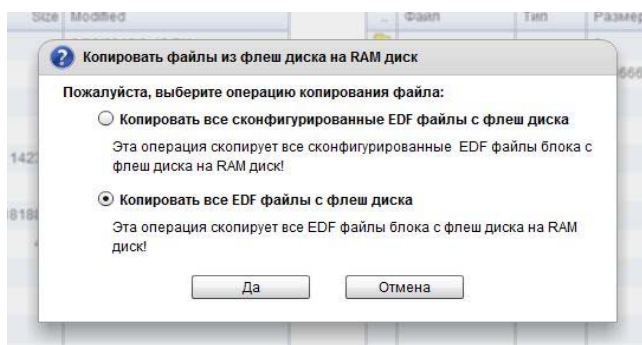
Size | Modified

Файл | Тип | Размер

1422

8188

Копировать файлы из флеш диска на RAM диск

Пожалуйста, выберите операцию копирования файла:

Копировать все сконфигурированные EDF файлы с флеш диска

Эта операция скопирует все сконфигурированные EDF файлы блока с флеш диска на RAM диск!

Копировать все EDF файлы с флеш диска

Эта операция скопирует все EDF файлы блока с флеш диска на RAM диск!

Да

Отмена